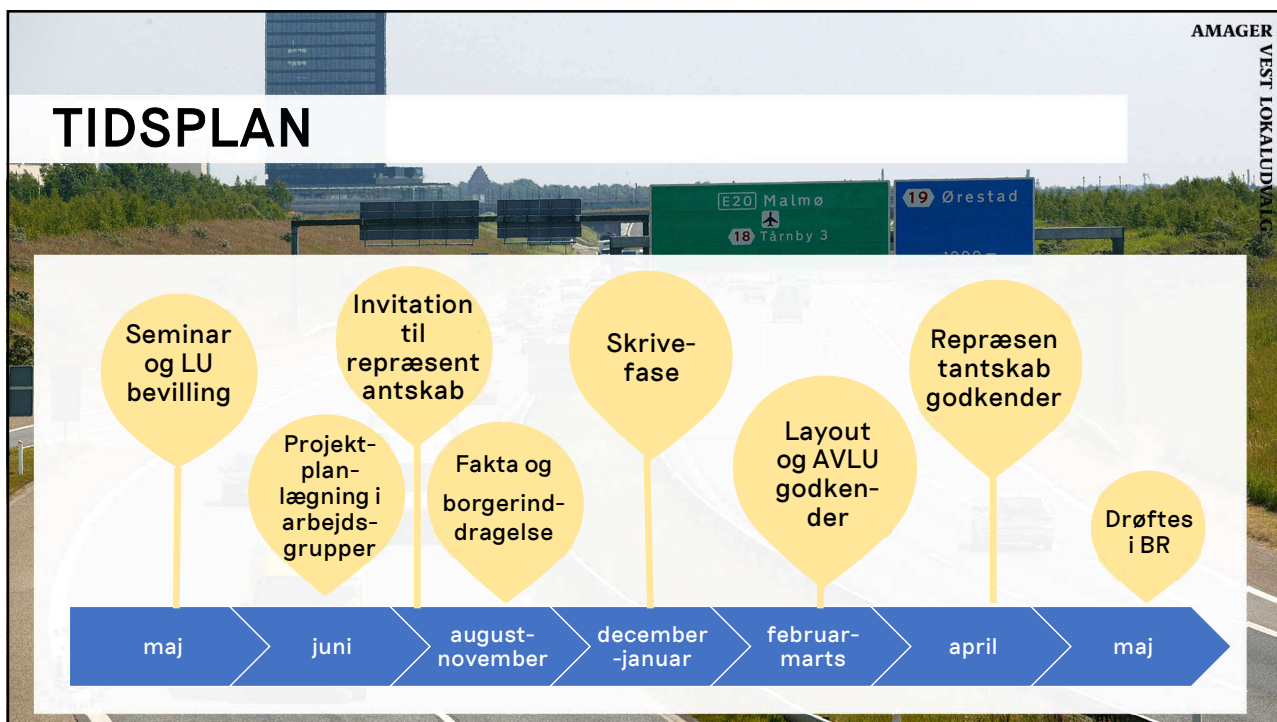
AMAGER VEST LOKALUDVALG

TIDSPLAN

E20 Malmø
18 Tårnby 3
19 Ørestad

Seminar og LU bevilling

Projektplanlægning i arbejdsgrupper

Invitation til repræsent antskab

Fakta og borgerinddragelse

Skrivefase

Layout og AVLU godkender

Repræsen tantskab godkender

Drøftes i BR

maj

juni

augustnovember

december -januar

februarmarts

april

maj